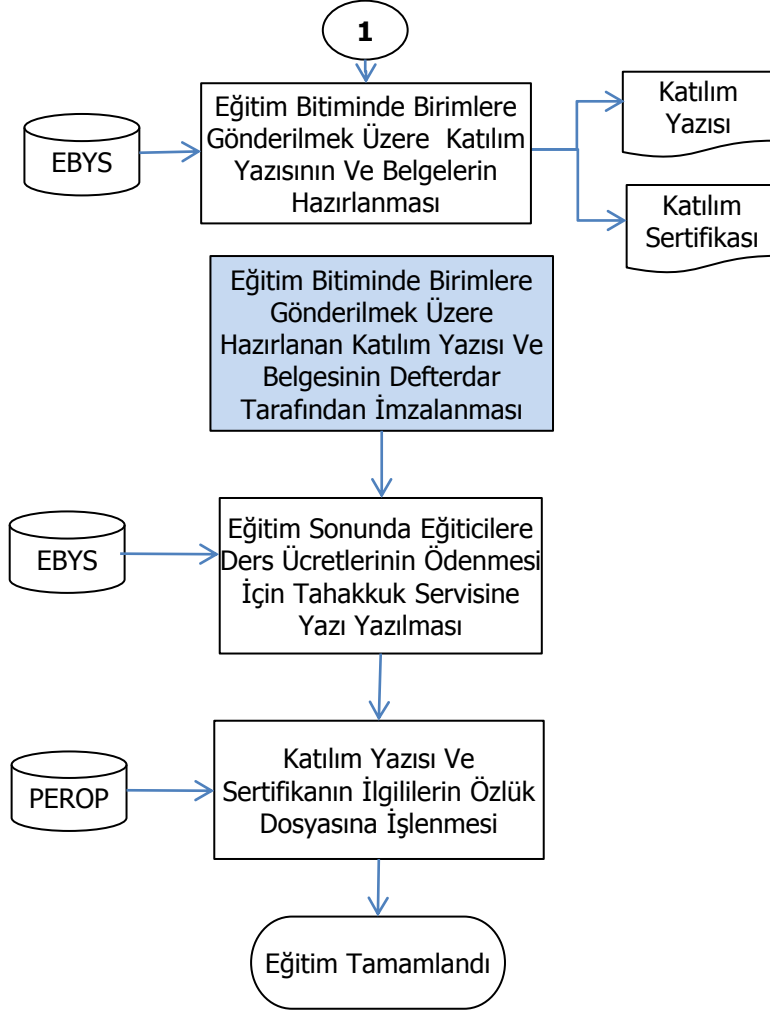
1

EBYS

Eğitim Bitiminde Birimlere Gönderilmek Üzere Katılım Yazısının Ve Belgelerin Hazırlanması

Katılım Yazısı

Katılım Sertifikası

Eğitim Bitiminde Birimlere Gönderilmek Üzere Hazırlanan Katılım Yazısı Ve Belgesinin Defterdar Tarafından İmzalanması

EBYS

Eğitim Sonunda Eğiticilere Ders Ücretlerinin Ödenmesi İçin Tahakkuk Servisine Yazı Yazılması

PEROP

Katılım Yazısı Ve Sertifikanın İlgililerin Özlük Dosyasına İşlenmesi

Eğitim Tamamlandı